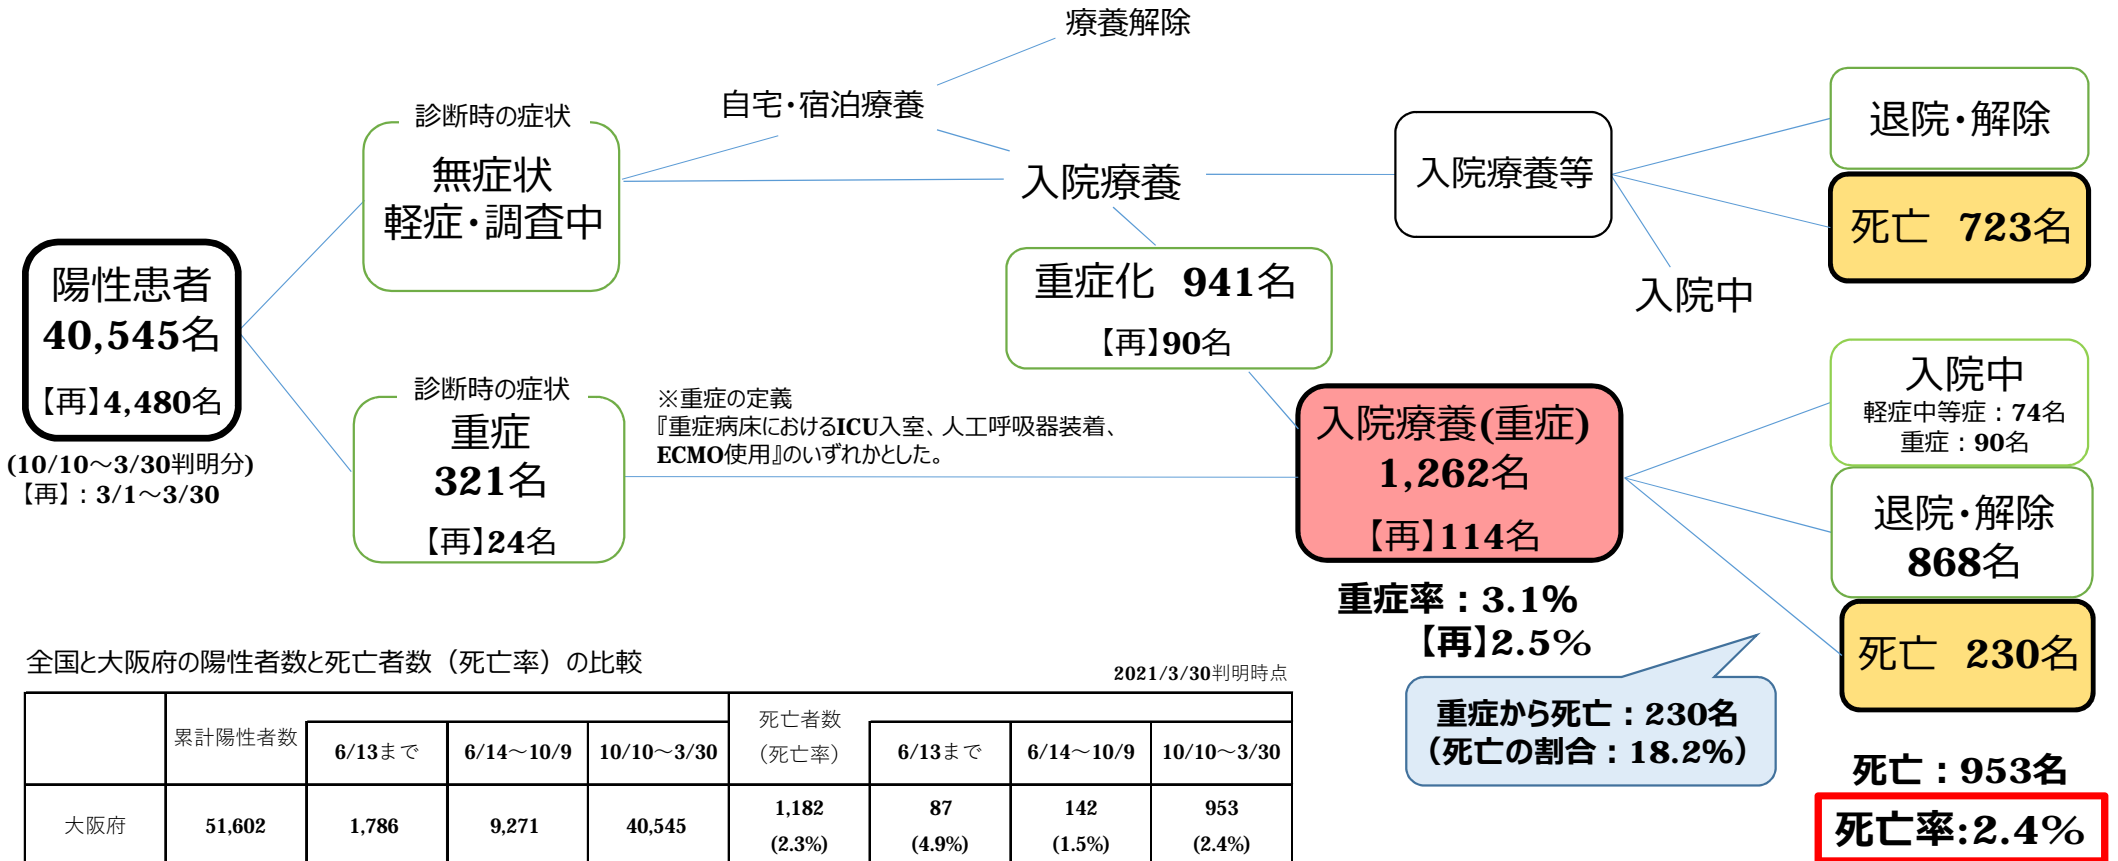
療養解除

自宅・宿泊療養

診断時の症状
無症状
軽症・調査中

入院療養

入院療養等

退院・解除

死亡　723名

入院中

重症化　941名
【再】90名

陽性患者
40,545名
【再】4,480名

(10/10～3/30判明分)
【再】：3/1～3/30

診断時の症状
重症
321名
【再】24名

※重症の定義
『重症病床におけるICU入室、人工呼吸器装着、ECMO使用』のいずれかとした。

入院療養(重症)
1,262名
【再】114名

入院中
軽症中等症：74名
重症：90名

退院・解除
868名

死亡　230名

重症率：3.1%
【再】2.5%

重症から死亡：230名
（死亡の割合：18.2%）

死亡：953名

死亡率:2.4%

全国と大阪府の陽性者数と死亡者数（死亡率）の比較

2021/3/30判明時点

| | 累計陽性者数 | 6/13まで | 6/14～10/9 | 10/10～3/30 | 死亡者数（死亡率） | 6/13まで | 6/14～10/9 | 10/10～3/30 |
|---|---|---|---|---|---|---|---|---|
| 大阪府 | 51,602 | 1,786 | 9,271 | 40,545 | 1,182 (2.3%) | 87 (4.9%) | 142 (1.5%) | 953 (2.4%) |